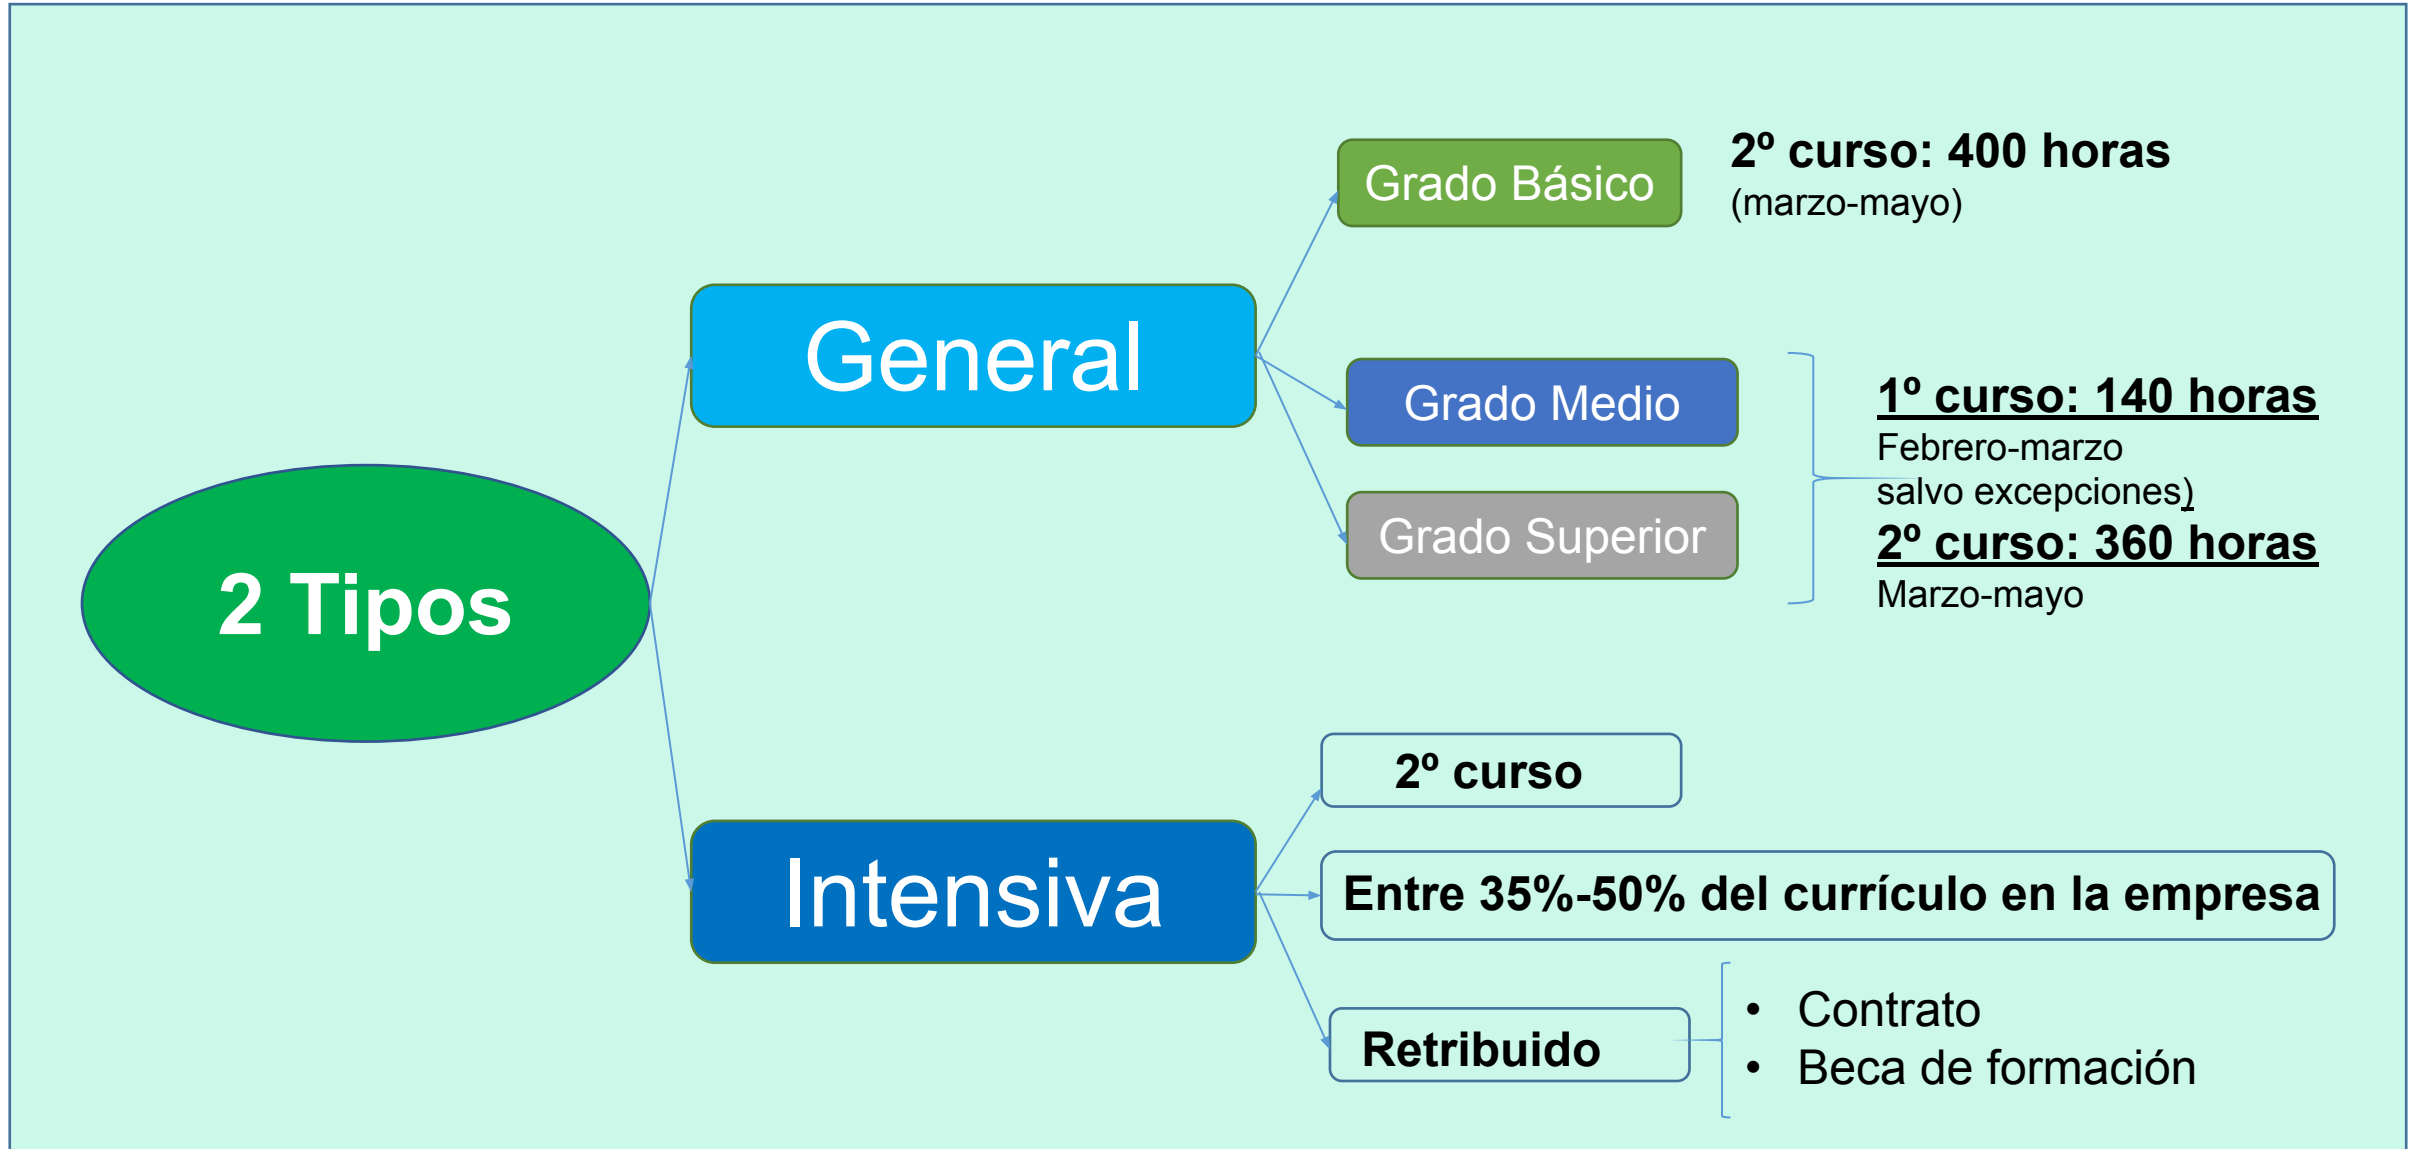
2 Tipos

General

Grado Básico

2º curso: 400 horas
(marzo-mayo)

Grado Medio

Grado Superior

1º curso: 140 horas
Febrero-marzo
salvo excepciones)
2º curso: 360 horas
Marzo-mayo

Intensiva

2º curso

Entre 35%-50% del currículo en la empresa

Retribuido

• Contrato
• Beca de formación